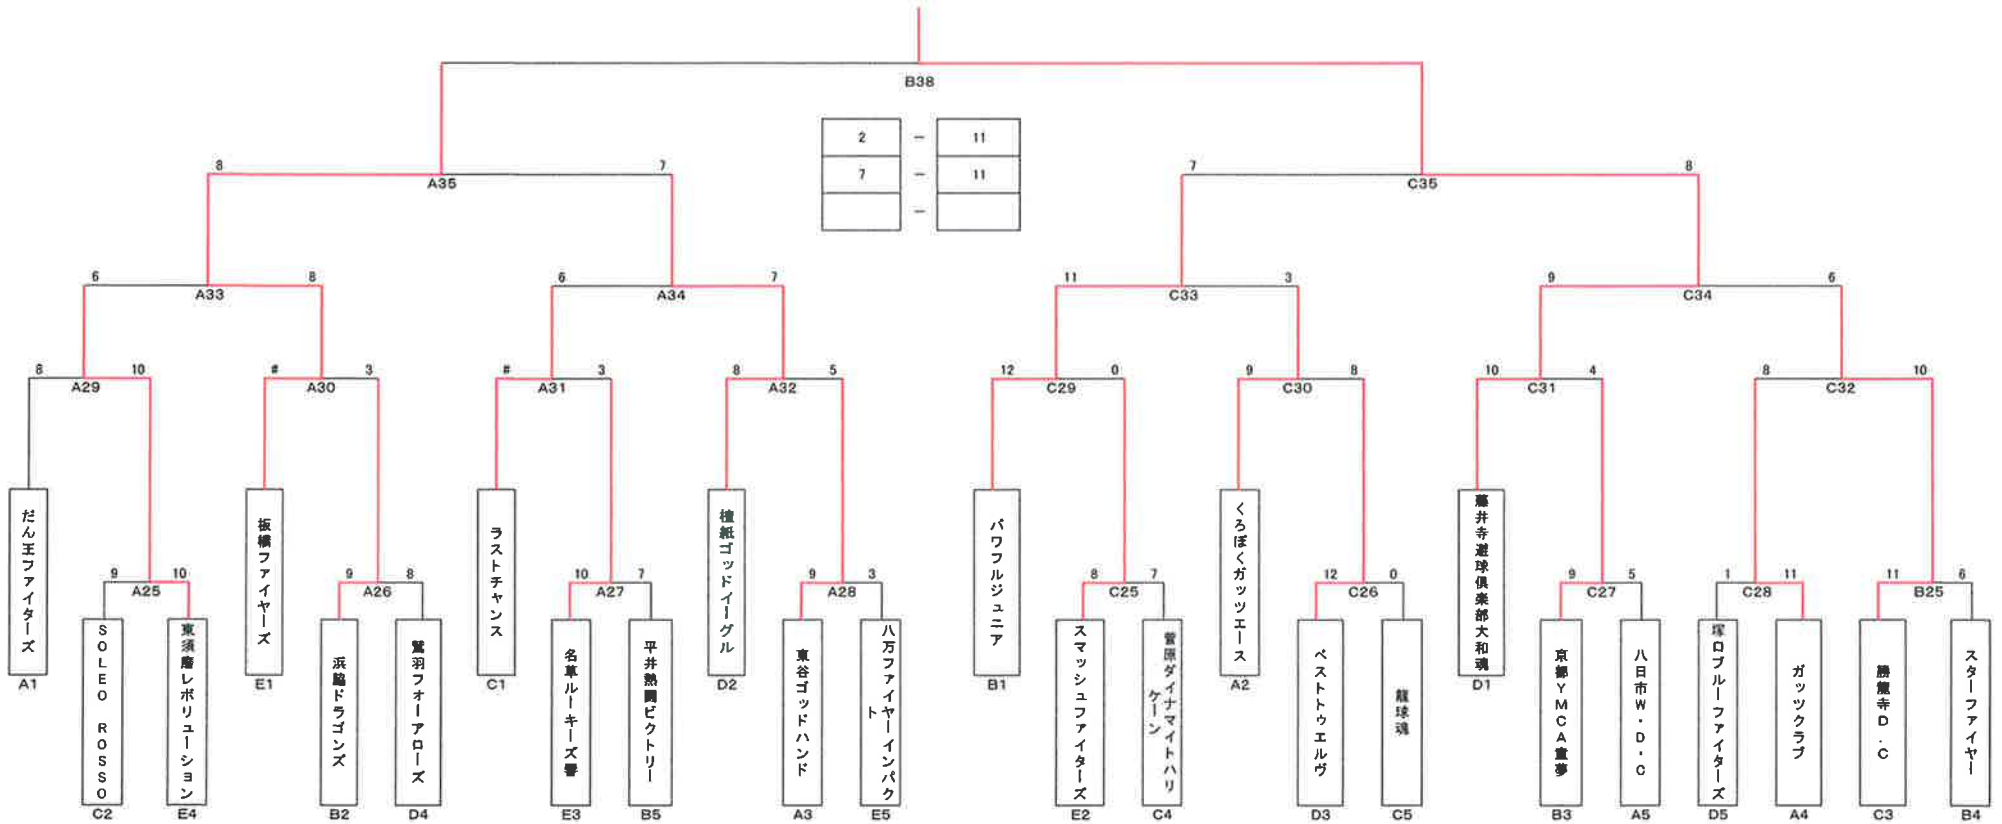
B38

| 2 | − | 11 |
|---|---|---|
| 7 | − | 11 |
| | − | |

8 A35 7

7 C35 8

6 A33 8

6 A34 7

11 C33 3

9 C34 6

8 A29 10

# A30 3

# A31 3

8 A32 5

12 C29 0

9 C30 8

10 C31 4

8 C32 10

9 A25 10

9 A26 8

10 A27 7

9 A28 3

8 C25 7

12 C26 0

9 C27 5

1 C28 11

11 B25 6

だん王ファイターズ
A1

SOLEO ROSSO
C2

東須磨レボリューション
E4

板橋ファイヤーズ
E1

浜脇ドラゴンズ
B2

鷲羽フォーアローズ
D4

ラストチャンス
C1

名草ルーキーズ響
E3

平井熱闘ビクトリー
B5

槍紙ゴッドイーグル
D2

東谷ゴッドハンド
A3

八万ファイヤーインパクト
E5

パワフルジュニア
B1

スマッシュファイターズ
E2

菅原ダイナマイトハリケーン
C4

くろぼくガッツエース
A2

ベストトゥエルヴ
D3

龍球魂
C5

藤井寺遊球倶楽部大和魂
D1

京都YMCA童夢
B3

八日市W・D・C
A5

塚口ブルーファイターズ
D5

ガッツクラブ
A4

勝龍寺D.C
C3

スターファイヤー
B4